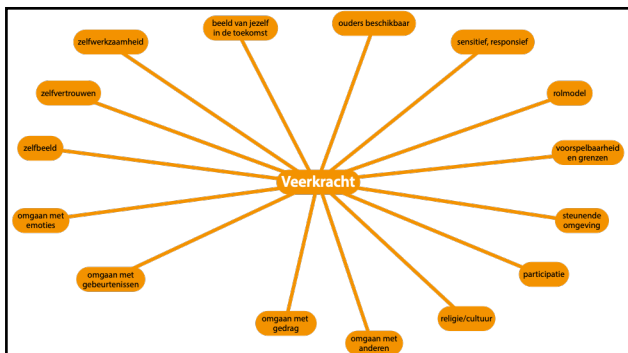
Veerkracht

beeld van jezelf in de toekomst

ouders beschikbaar

sensitief, responsief

rolmodel

voorspelbaarheid en grenzen

steunende omgeving

participatie

religie/cultuur

omgaan met anderen

omgaan met gedrag

omgaan met gebeurtenissen

omgaan met emoties

zelfbeeld

zelfvertrouwen

zelfwerkzaamheid